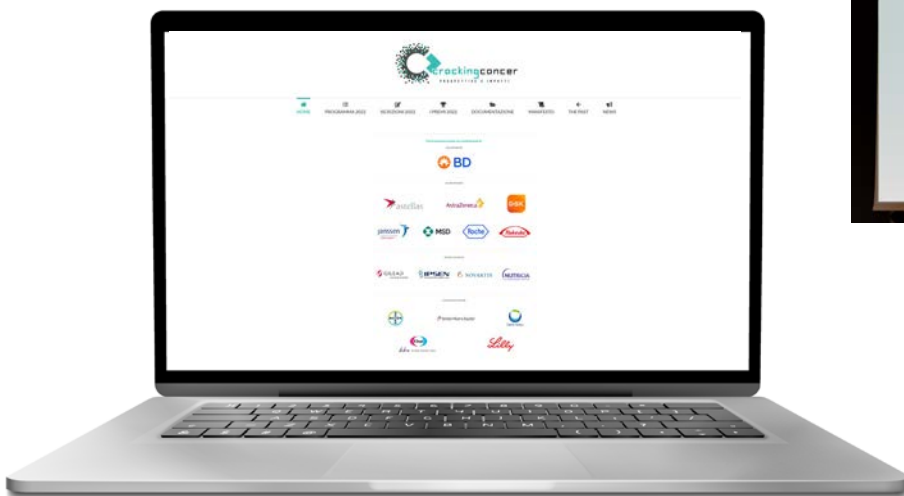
crackingcancer
PROSPETTIVE E IMPATTI

HOME PROGRAMMA 2022 ISCRIZIONI 2022 I PREMI 2022 DOCUMENTAZIONE MANIFESTO THE PAST NEWS

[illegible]

BD

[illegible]

astellas AstraZeneca GSK

janssen MSD Roche

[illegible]

GILEAD IPSEN NOVARTIS NUTRICIA

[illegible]

Boehringer Ingelheim

Lilly